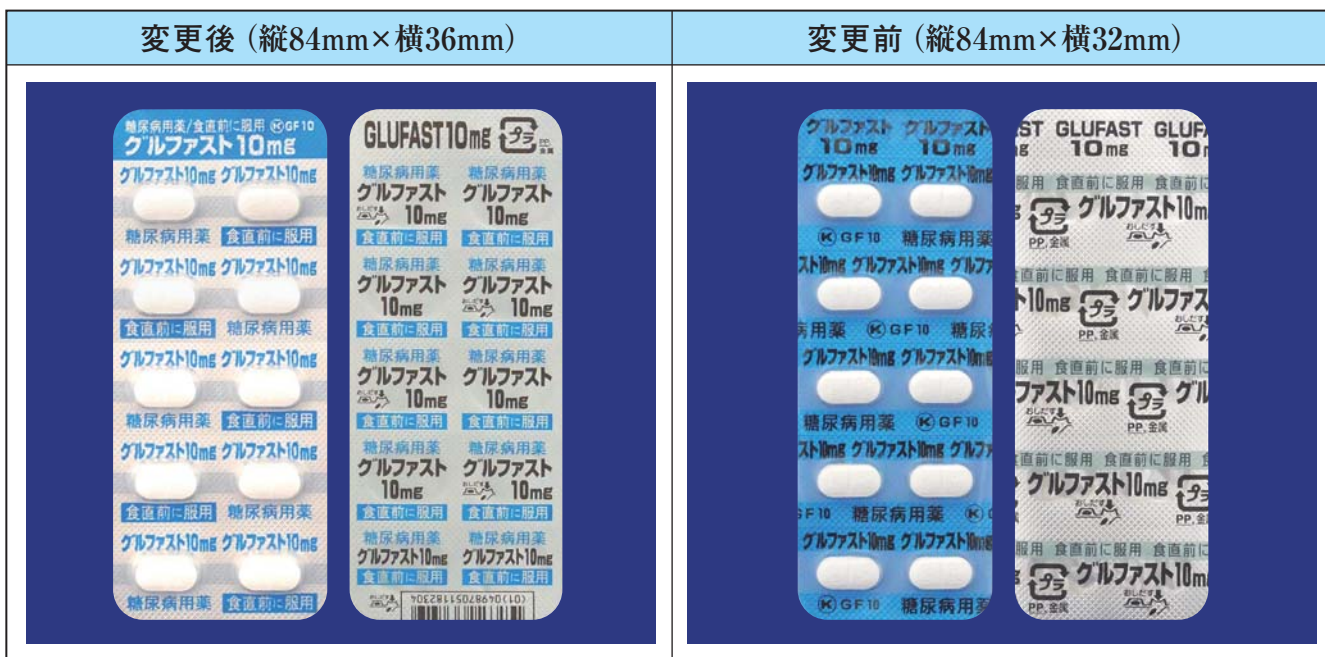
| 変更後（縦84mm×横36mm） | 変更前（縦84mm×横32mm） |
|---|---|
| | |

糖尿病用薬/食直前に服用 ⓚGF10
グルファスト10mg
グルファスト10mg グルファスト10mg
糖尿病用薬 食直前に服用
グルファスト10mg グルファスト10mg
食直前に服用 糖尿病用薬
グルファスト10mg グルファスト10mg
糖尿病用薬 食直前に服用
グルファスト10mg グルファスト10mg
食直前に服用 糖尿病用薬
グルファスト10mg グルファスト10mg
糖尿病用薬 食直前に服用

GLUFAST10mg プラ PP,金属
糖尿病用薬 グルファスト 10mg 糖尿病用薬 グルファスト 10mg
食直前に服用 食直前に服用
糖尿病用薬 グルファスト 10mg 糖尿病用薬 グルファスト 10mg
食直前に服用 食直前に服用
糖尿病用薬 グルファスト 10mg 糖尿病用薬 グルファスト 10mg
食直前に服用 食直前に服用
糖尿病用薬 グルファスト 10mg 糖尿病用薬 グルファスト 10mg
食直前に服用 食直前に服用
糖尿病用薬 グルファスト10mg 糖尿病用薬 グルファスト10mg
食直前に服用 食直前に服用
(01)04987051182304

グルファスト 10mg グルファスト 10mg
グルファスト10mg グルファスト10mg
ⓚGF10 糖尿病用薬
ト10mg グルファスト10mg グルファ
病用薬 ⓚGF10 糖尿病
グルファスト10mg グルファスト10mg
糖尿病用薬 ⓚGF10
スト10mg グルファスト10mg グルファ
GF10 糖尿病用薬 ⓚ
グルファスト10mg グルファスト10mg
ⓚGF10 糖尿病用薬

ST GLUFAST GLUFA
10mg 10
服用 食直前に服用 食直前に
プラ グルファスト10m
PP,金属
食直前に服用 食直前に服用 食
ト10mg プラ グルファス
PP,金属
服用 食直前に服用 食直前に
ファスト10mg プラ グル
PP,金属
食直前に服用 食直前に服用 食
グルファスト10mg プラ
PP,金属
服用 食直前に服用 食直前に
プラ グルファスト10m
PP,金属